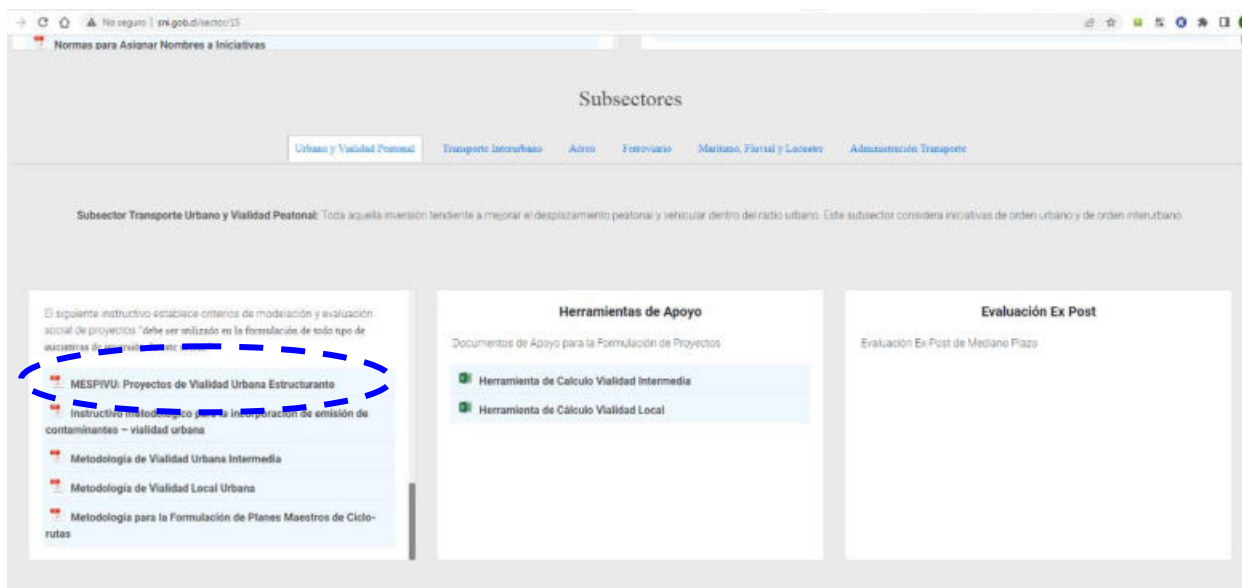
No seguro | sni.gob.cl/sector/15

Normas para Asignar Nombres a Iniciativas

Subsectores

Urbano y Vialidad Peatonal | Transporte Interurbano | Aéreo | Ferroviario | Marítimo, Fluvial y Lacustre | Administración Transporte

Subsector Transporte Urbano y Vialidad Peatonal: Toda aquella inversión tendiente a mejorar el desplazamiento peatonal y vehicular dentro del radio urbano. Este subsector considera iniciativas de orden urbano y de orden interurbano.

El siguiente instructivo establece criterios de modelación y evaluación social de proyectos "debe ser utilizado en la formulación de todo tipo de iniciativas de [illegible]

MESPIVU: Proyectos de Vialidad Urbana Estructurante

Instructivo metodológico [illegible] la incorporación de emisión de contaminantes – vialidad urbana

Metodología de Vialidad Urbana Intermedia

Metodología de Vialidad Local Urbana

Metodología para la Formulación de Planes Maestros de Ciclo-rutas

Herramientas de Apoyo

Documentos de Apoyo para la Formulación de Proyectos

Herramienta de Calculo Vialidad Intermedia

Herramienta de Cálculo Vialidad Local

Evaluación Ex Post

Evaluación Ex-Post de Mediano Plazo